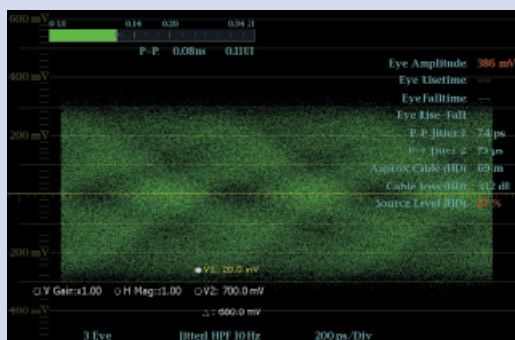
600 mV 0.10 0.14 0.20 0.34 1

P–P: 0.08ns 0.11UI

400 mV

Eye Amplitude 386 mV

Eye Risetime —

Eye Falltime —

Eye Rise–Fall

200 mV

P–P Jitter 1 74 ps

P–P Jitter 2 73 ps

Approx Cable (HD) 69 m

Cable Loss (HD) 13.2 dB

Source Level (HD) 87 %

200 mV

V1: 20.0 mV

V Gain:x1.00 H Mag:x1.00 V2: 700.0 mV

Δ: 680.0 mV

400 mV

3 Eye Jitter1 HPF 10 Hz 200 ps/Div